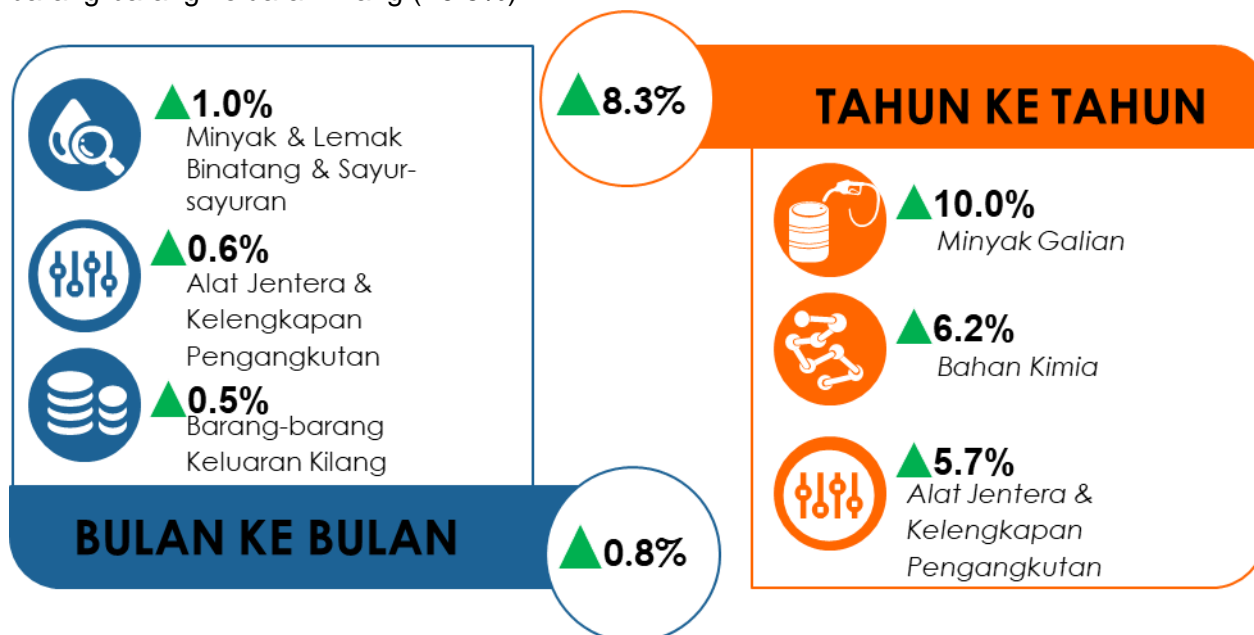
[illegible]

1.0%
Minyak & Lemak Binatang & Sayur-sayuran

0.6%
Alat Jentera & Kelengkapan Pengangkutan

0.5%
Barang-barang Keluaran Kilang

BULAN KE BULAN

0.8%

8.3%

TAHUN KE TAHUN

10.0%
Minyak Galian

6.2%
Bahan Kimia

5.7%
Alat Jentera & Kelengkapan Pengangkutan